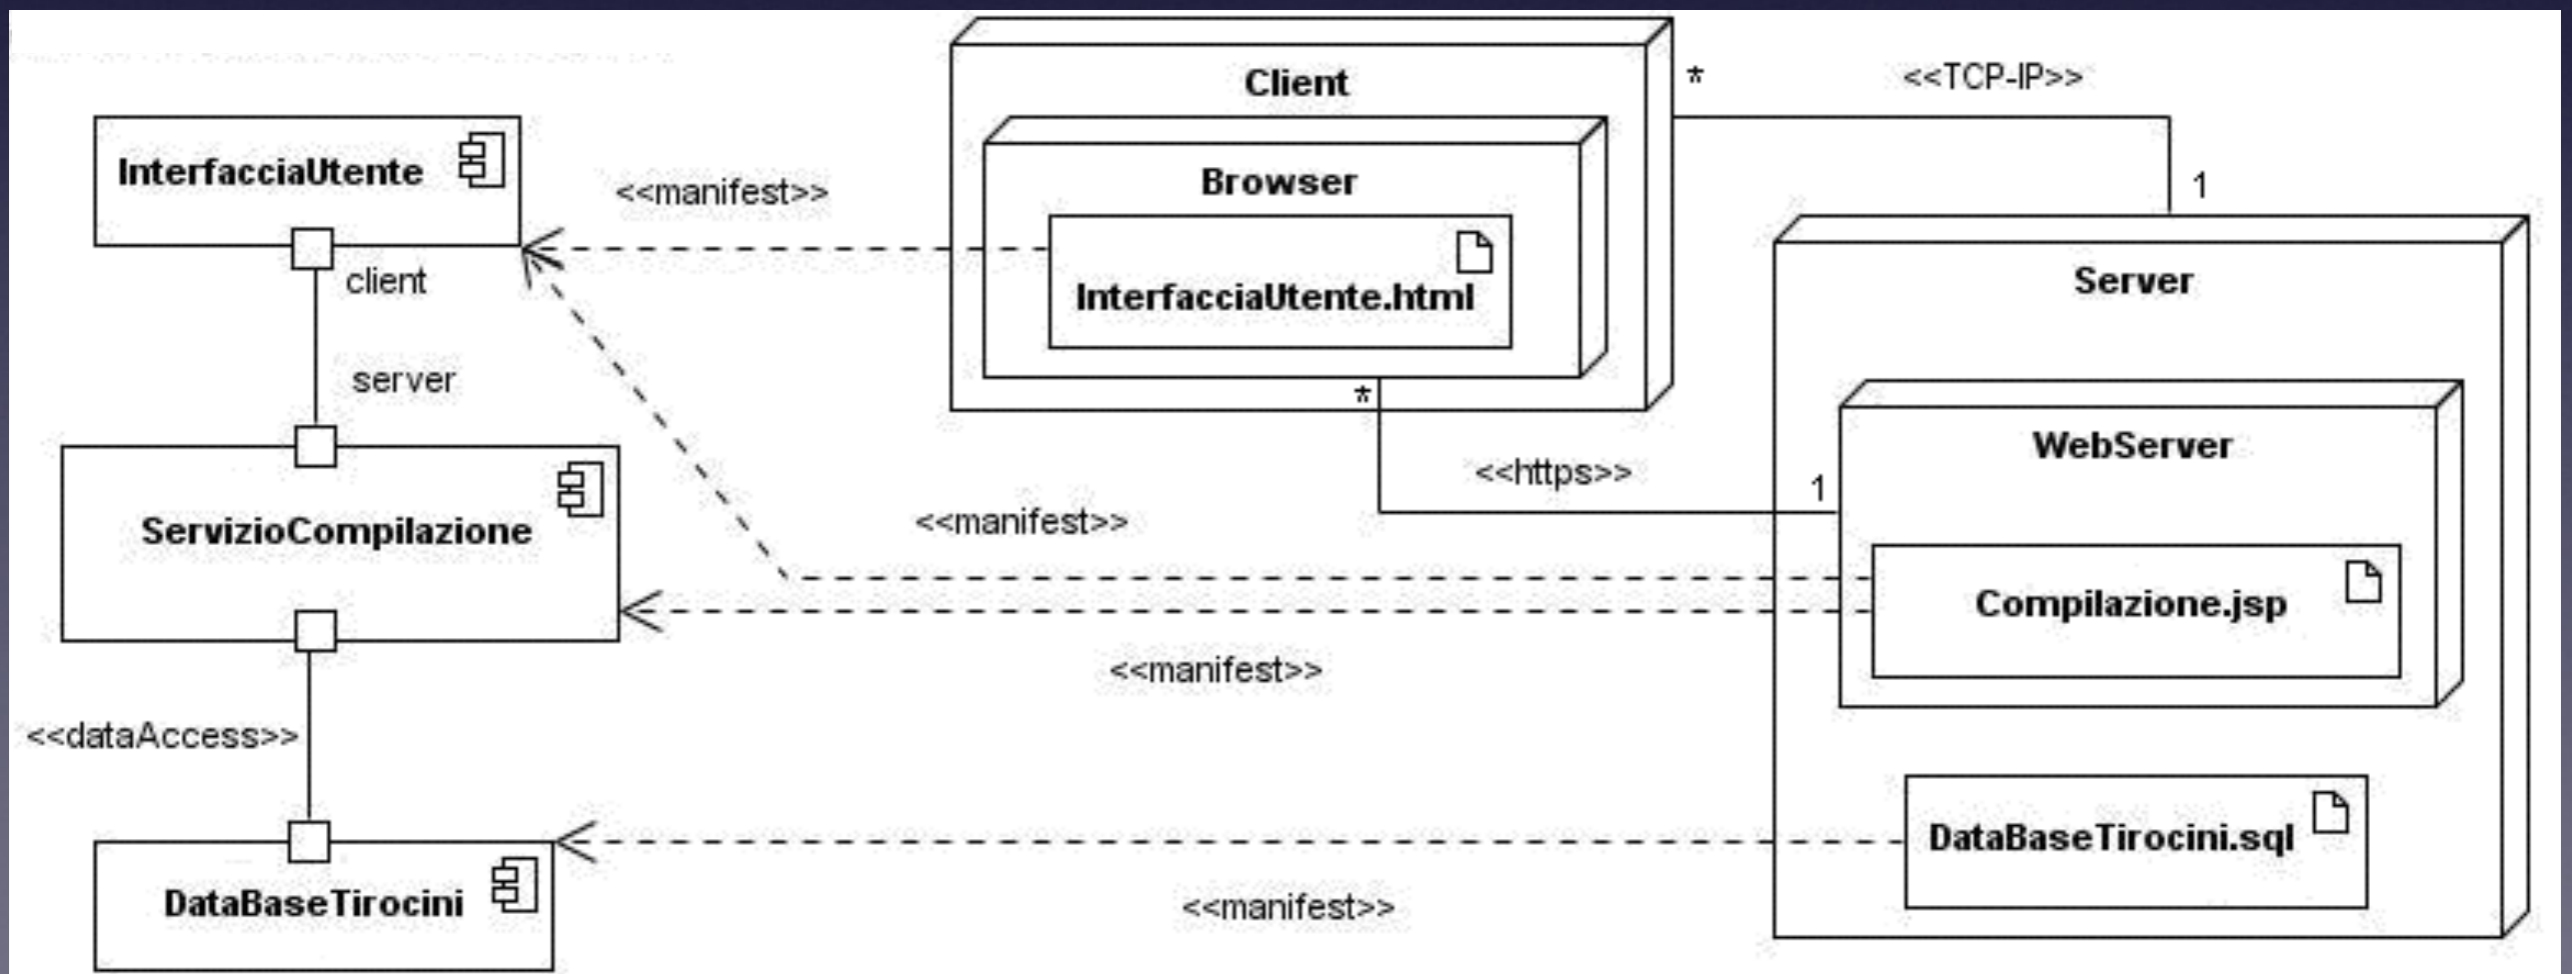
Client

*

<<TCP-IP>>

InterfacciaUtente

<<manifest>>

Browser

1

InterfacciaUtente.html

Server

client

server

*

WebServer

<<https>>

1

ServizioCompilazione

<<manifest>>

Compilazione.jsp

<<manifest>>

<<dataAccess>>

DataBaseTirocini.sql

DataBaseTirocini

<<manifest>>